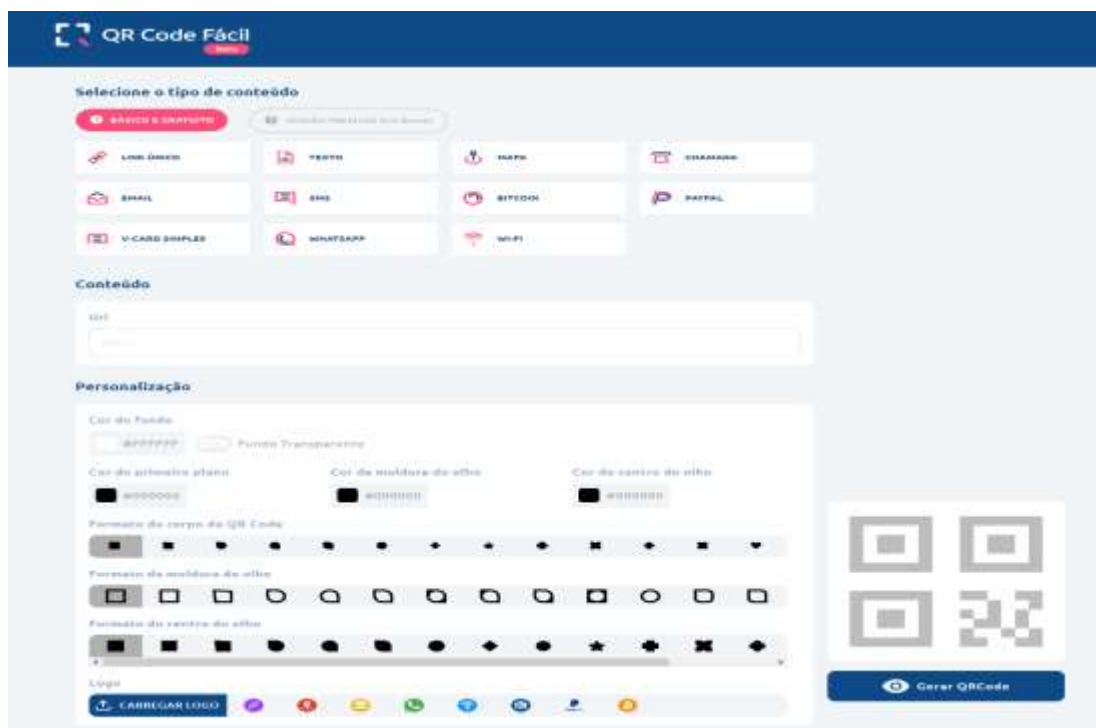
QR Code Fácil
Beta

Selecione o tipo de conteúdo

BÁSICO E GRATUITO
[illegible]

LINK ÚNICO
TEXTO
MAPA
CHAMADA
EMAIL
SMS
BITCOIN
PAYPAL
V-CARD SIMPLES
WHATSAPP
WI-FI

Conteúdo

Url
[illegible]

Personalização

Cor do Fundo
#FFFFFF
Fundo Transparente

Cor do primeiro plano
#000000
Cor da moldura do olho
#000000
Cor do centro do olho
#000000

Formato do corpo do QR Code

Formato da moldura do olho

Formato do centro do olho

Logo
CARREGAR LOGO

Gerar QRCode